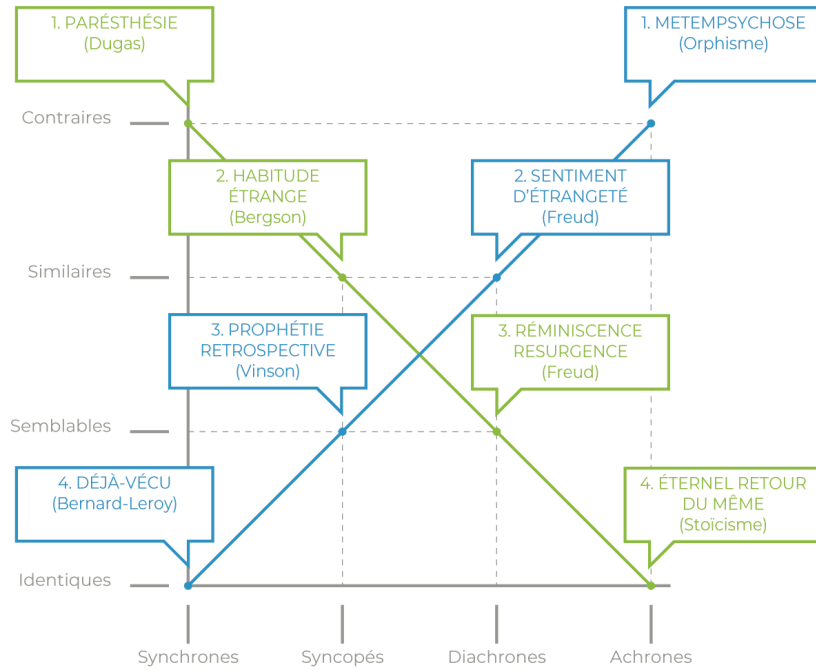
1. PARÉSTHÉSIE
(Dugas)

1. METEMPSYCHOSE
(Orphisme)

Contraires

2. HABITUDE ÉTRANGE
(Bergson)

2. SENTIMENT D'ÉTRANGETÉ
(Freud)

Similaires

3. PROPHÉTIE RETROSPECTIVE
(Vinson)

3. RÉMINISCENCE RESURGENCE
(Freud)

Semblables

4. DÉJÀ-VÉCU
(Bernard-Leroy)

4. ÉTERNEL RETOUR DU MÊME
(Stoïcisme)

Identiques

Synchrones

Syncopés

Diachrones

Achrones